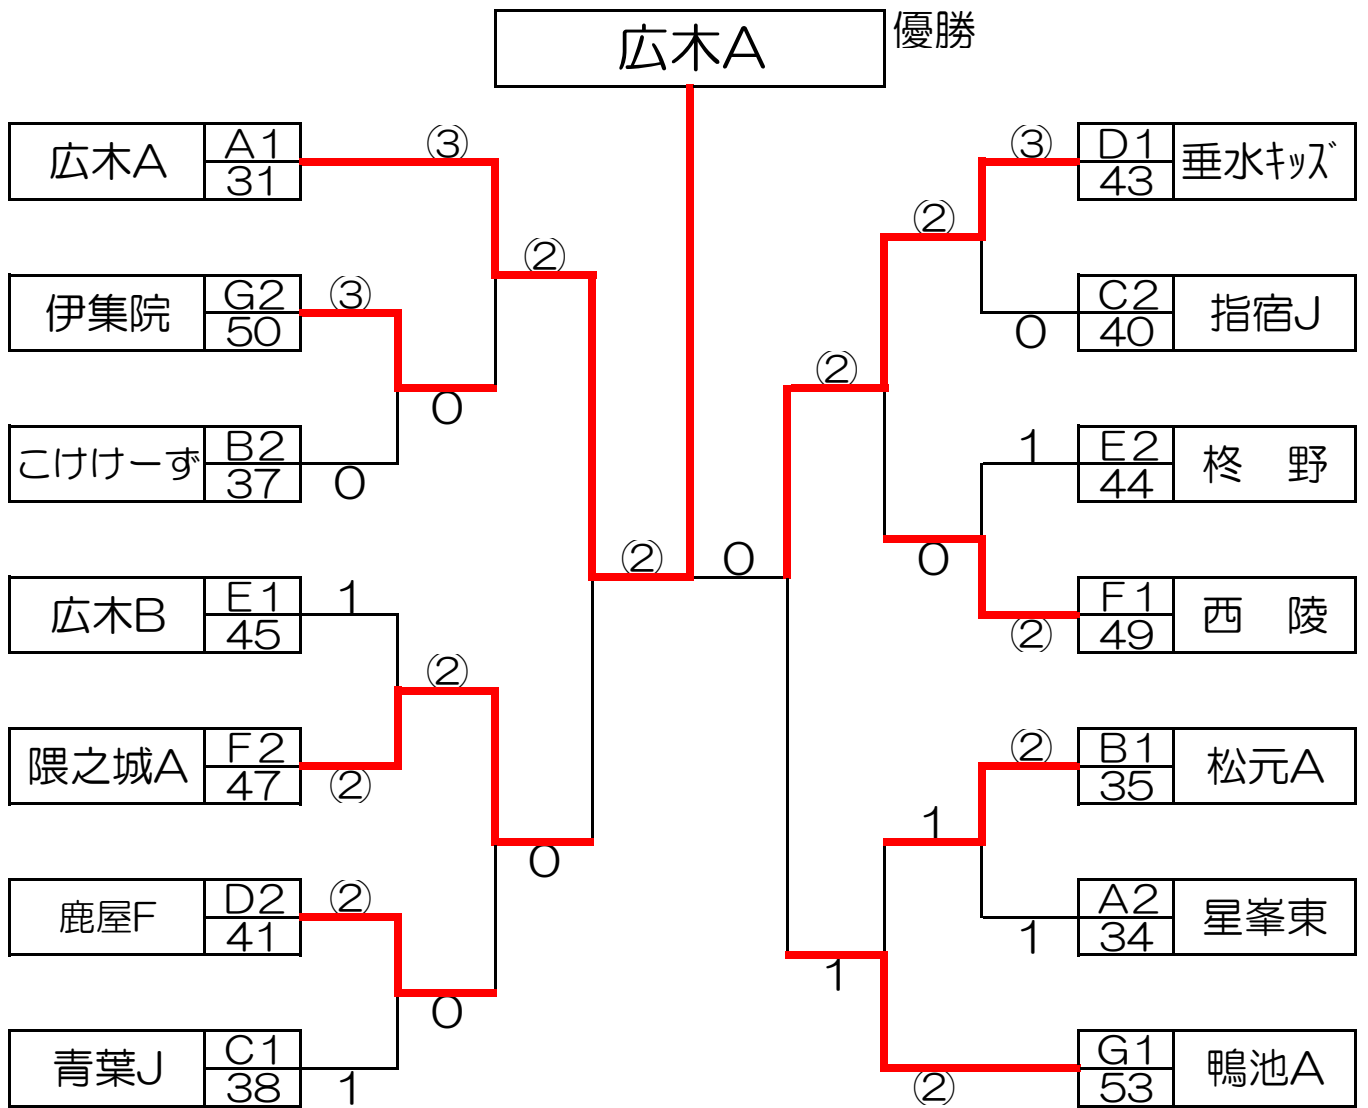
広木A
優勝

| 広木A | A1 31 |
|---|---|
| 伊集院 | G2 50 |
| こけけーず | B2 37 |
| 広木B | E1 45 |
| 隈之城A | F2 47 |
| 鹿屋F | D2 41 |
| 青葉J | C1 38 |

| D1 43 | 垂水ｷｯｽﾞ |
|---|---|
| C2 40 | 指宿J |
| E2 44 | 柊　野 |
| F1 49 | 西　陵 |
| B1 35 | 松元A |
| A2 34 | 星峯東 |
| G1 53 | 鴨池A |

③ ③ 0 ② 0 1 ② ② 0 ② 0 1 ② 0 ② 0

③ 0 ② 1 0 ② ② ② 1 1 1 ② 0 ②